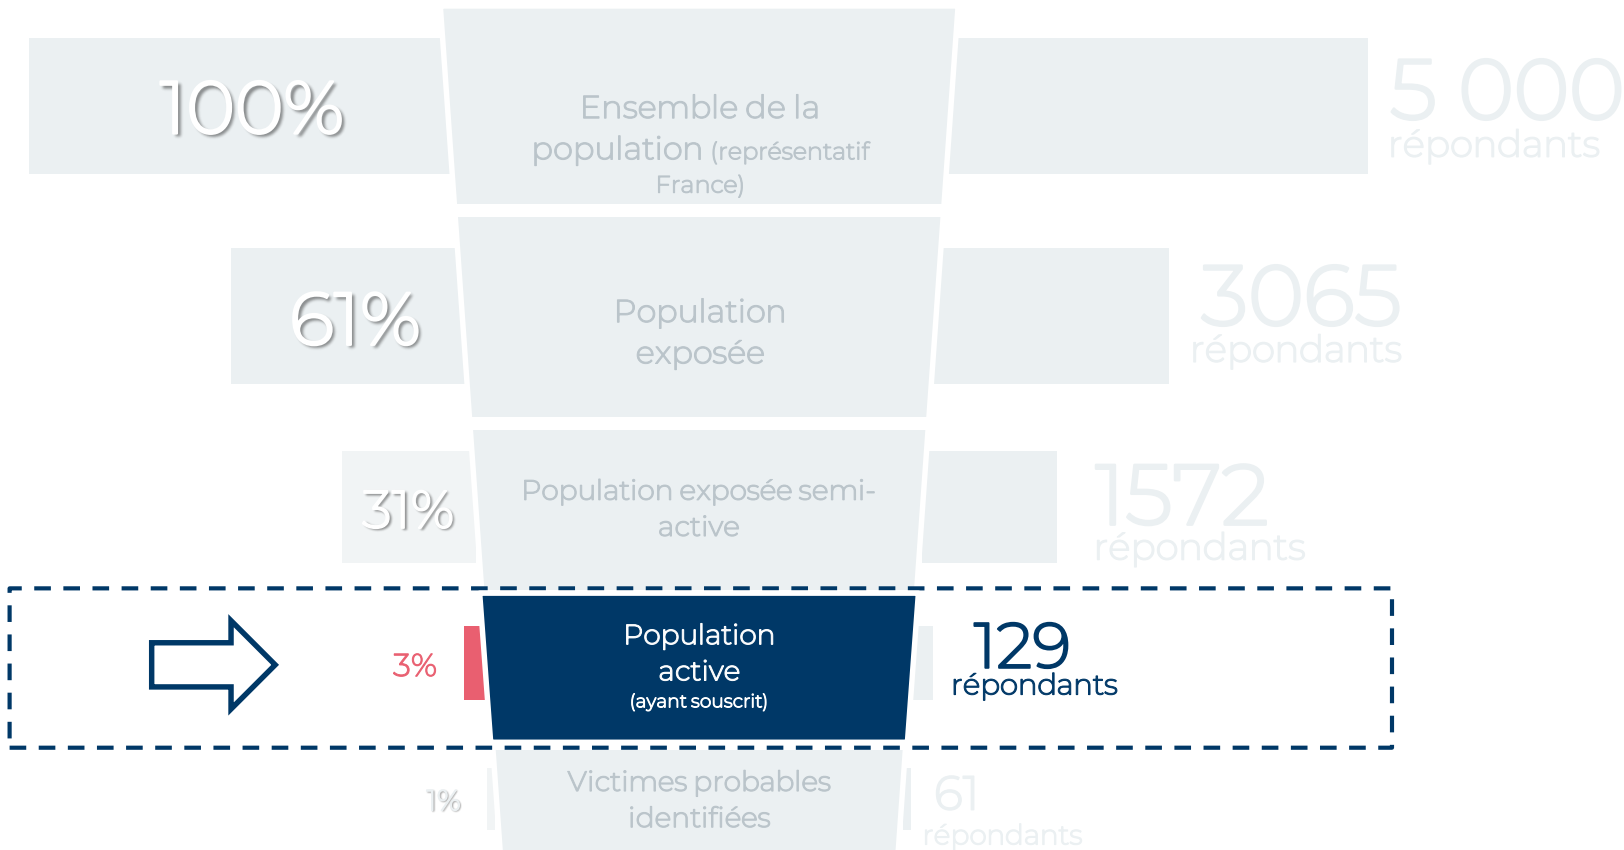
100%

Ensemble de la population (représentatif France)

5 000 répondants

61%

Population exposée

3065 répondants

31%

Population exposée semi-active

1572 répondants

3%

Population active (ayant souscrit)

129 répondants

1%

Victimes probables identifiées

61 répondants